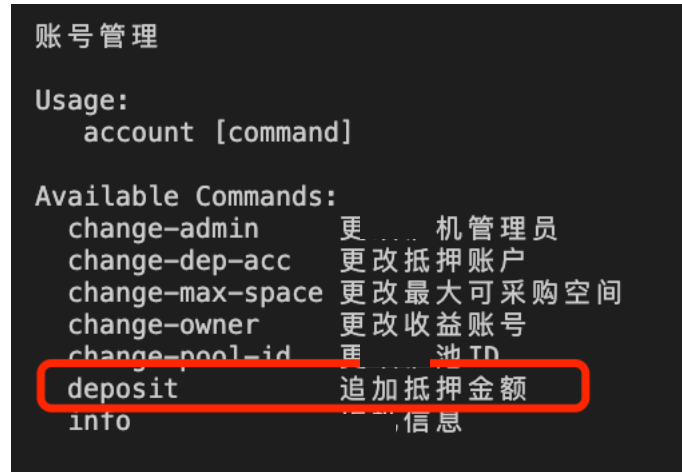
账号管理

Usage:
  account [command]

Available Commands:
  change-admin      更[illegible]机管理员
  change-dep-acc    更改抵押账户
  change-max-space  更改最大可采购空间
  change-owner      更改收益账号
  change-pool-id    更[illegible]池ID
  deposit           追加抵押金额
  info              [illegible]信息